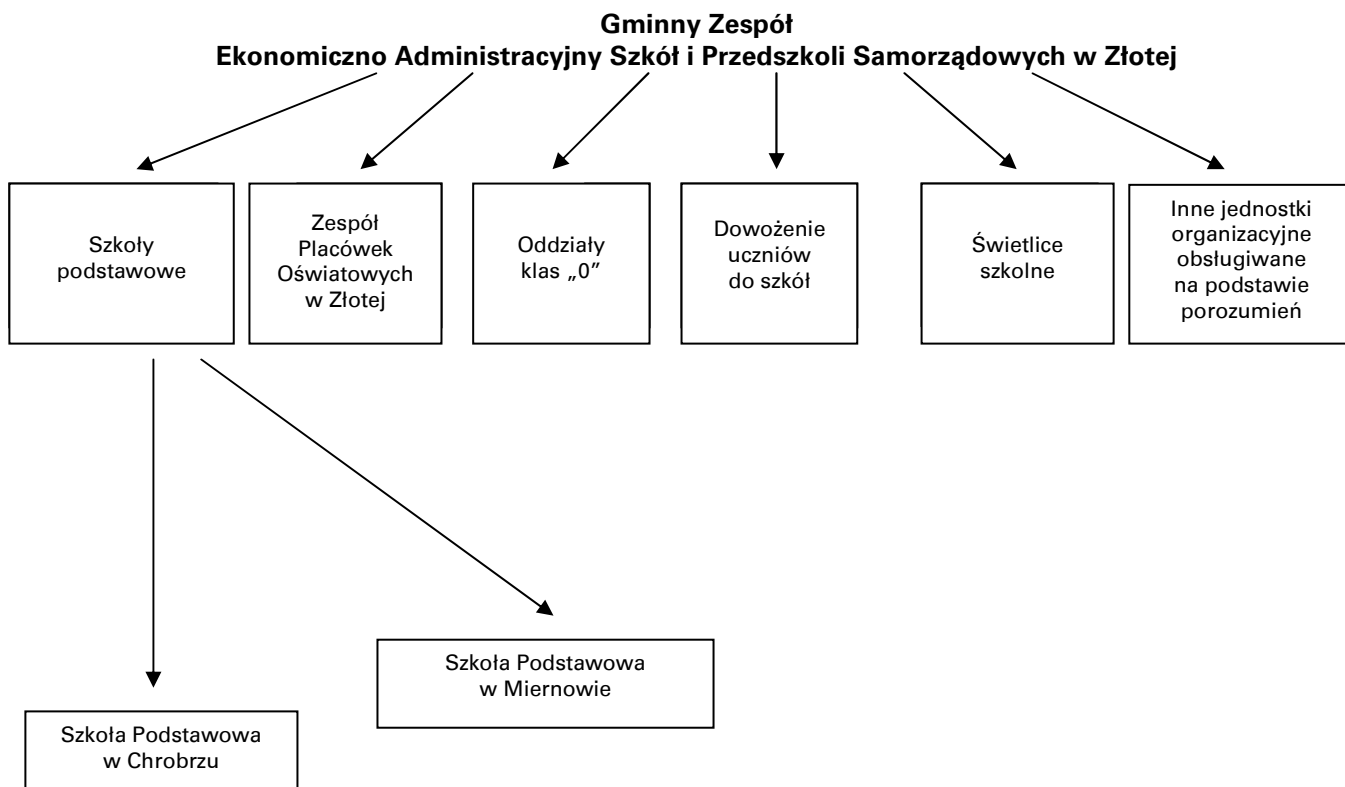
Gminny Zespół
Ekonomiczno Administracyjny Szkół i Przedszkoli Samorządowych w Złotej

Szkoły podstawowe

Zespół Placówek Oświatowych w Złotej

Oddziały klas „0"

Dowożenie uczniów do szkół

Świetlice szkolne

Inne jednostki organizacyjne obsługiwane na podstawie porozumień

Szkoła Podstawowa w Miernowie

Szkoła Podstawowa w Chrobrzu